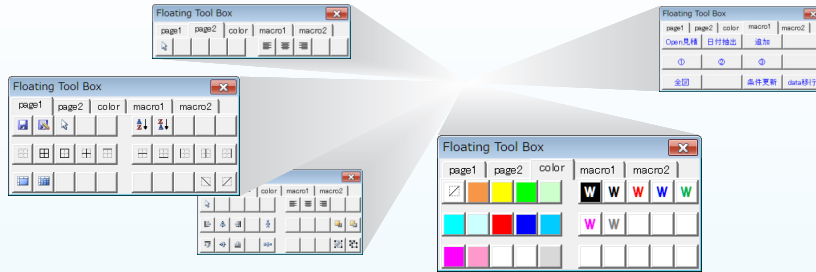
Floating Tool Box
page1 page2 color macro1 macro2

Floating Tool Box
page1 page2 color macro1 macro2
Open見積 日付抽出 追加
① ② ③
全回 条件更新 data移行

Floating Tool Box
page1 page2 color macro1 macro2

color macro1 macro2

Floating Tool Box
page1 page2 color macro1 macro2
W W W W W
W W